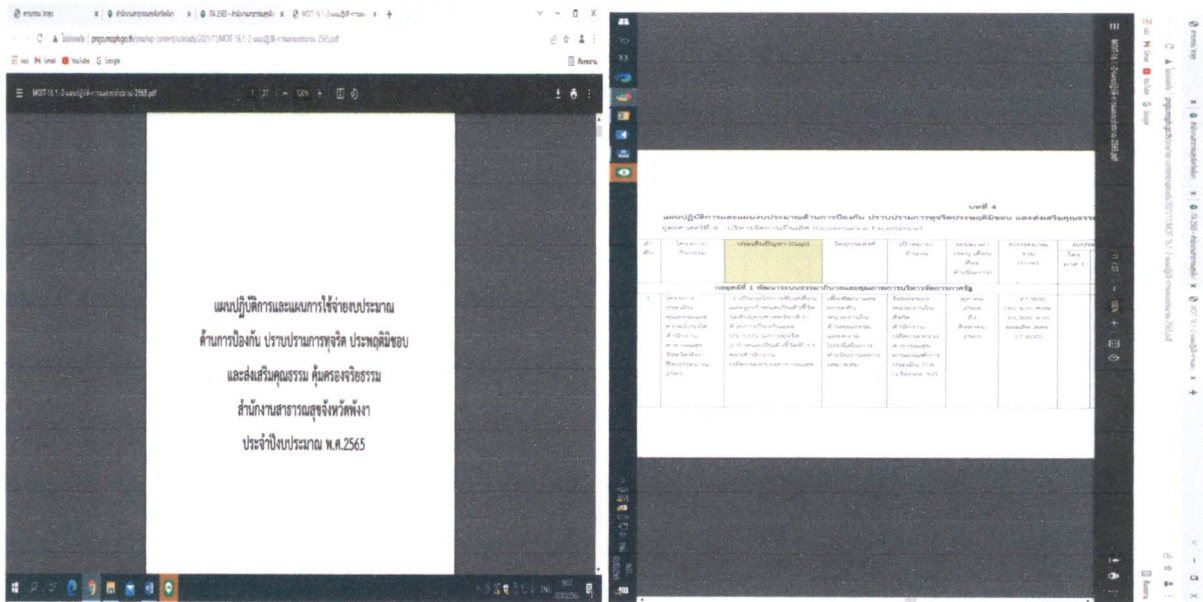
แผนปฏิบัติการและแผนการใช้จ่ายงบประมาณ
ด้านการป้องกัน ปราบปรามการทุจริต ประพฤติมิชอบ
และส่งเสริมคุณธรรม คุ้มครองจริยธรรม
สำนักงานสาธารณสุขจังหวัดพังงา
ประจำปีงบประมาณ พ.ศ.2565

MOIT 16.1-2 แผนปฏิบัติการและแผนการใช้จ่าย 2565.pdf

บทที่ 4
แผนปฏิบัติการและแผนงบประมาณด้านการป้องกัน ปราบปรามการทุจริตประพฤติมิชอบ และส่งเสริมคุณธรรม
ยุทธศาสตร์ที่ 4 บริหารจัดการเป็นเลิศ (Governance Excellence)

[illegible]